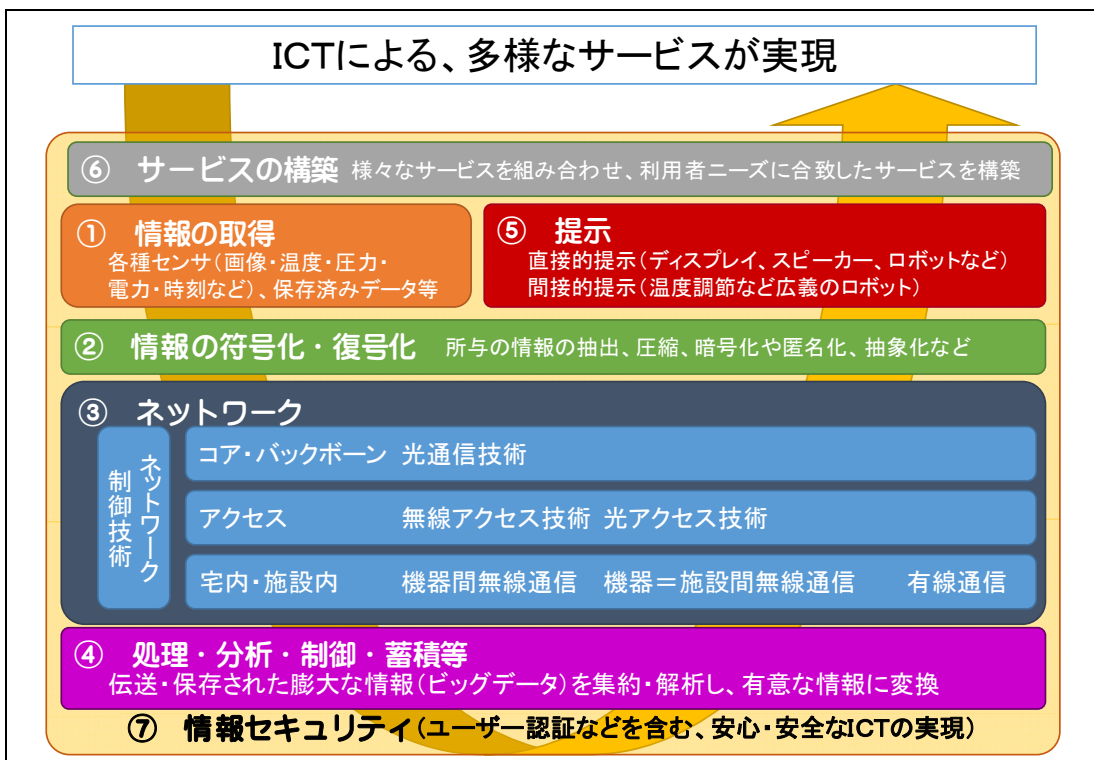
ICTによる、多様なサービスが実現

⑥ サービスの構築 様々なサービスを組み合わせ、利用者ニーズに合致したサービスを構築

① 情報の取得
各種センサ（画像・温度・圧力・電力・時刻など）、保存済みデータ等

⑤ 提示
直接的提示（ディスプレイ、スピーカー、ロボットなど）
間接的提示（温度調節など広義のロボット）

② 情報の符号化・復号化 所与の情報の抽出、圧縮、暗号化や匿名化、抽象化など

③ ネットワーク

ネットワーク制御技術

コア・バックボーン 光通信技術

アクセス 無線アクセス技術 光アクセス技術

宅内・施設内 機器間無線通信 機器＝施設間無線通信 有線通信

④ 処理・分析・制御・蓄積等
伝送・保存された膨大な情報（ビッグデータ）を集約・解析し、有意な情報に変換

⑦ 情報セキュリティ（ユーザー認証などを含む、安心・安全なICTの実現）